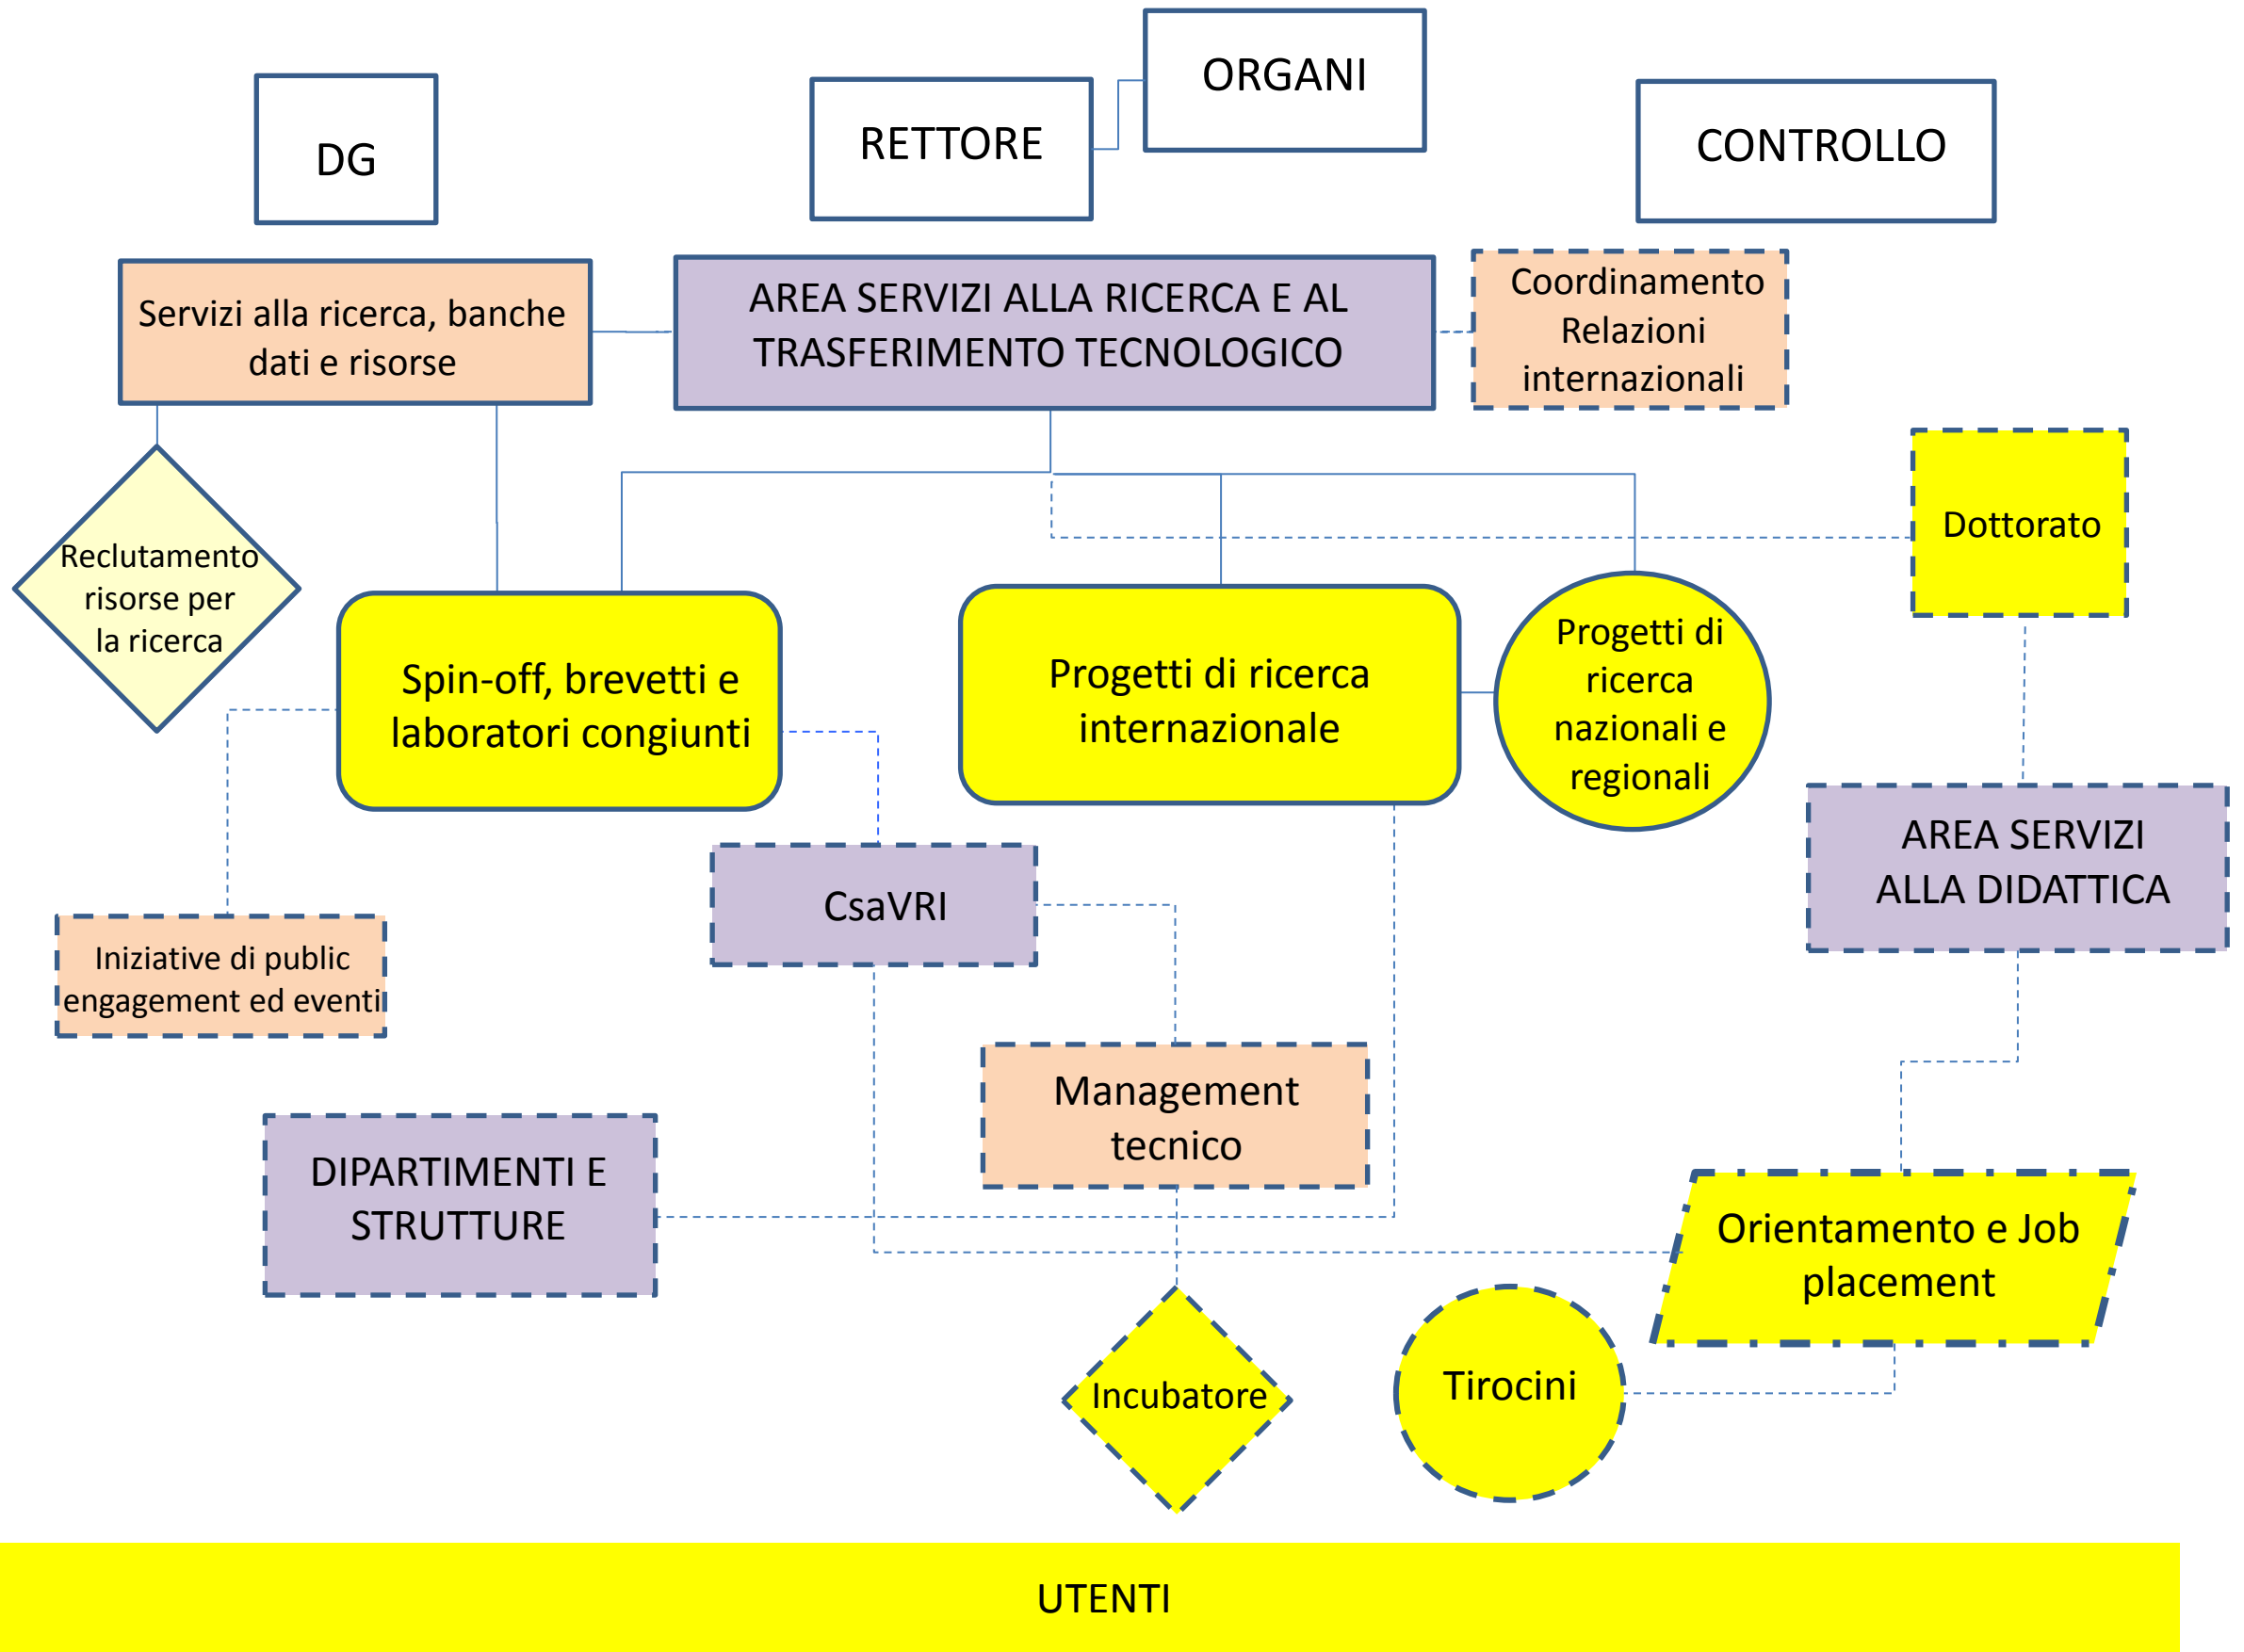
ORGANI

DG

RETTORE

CONTROLLO

Servizi alla ricerca, banche dati e risorse

AREA SERVIZI ALLA RICERCA E AL TRASFERIMENTO TECNOLOGICO

Coordinamento Relazioni internazionali

Dottorato

Reclutamento risorse per la ricerca

Spin-off, brevetti e laboratori congiunti

Progetti di ricerca internazionale

Progetti di ricerca nazionali e regionali

AREA SERVIZI ALLA DIDATTICA

CsaVRI

Iniziative di public engagement ed eventi

Management tecnico

DIPARTIMENTI E STRUTTURE

Orientamento e Job placement

Incubatore

Tirocini

UTENTI